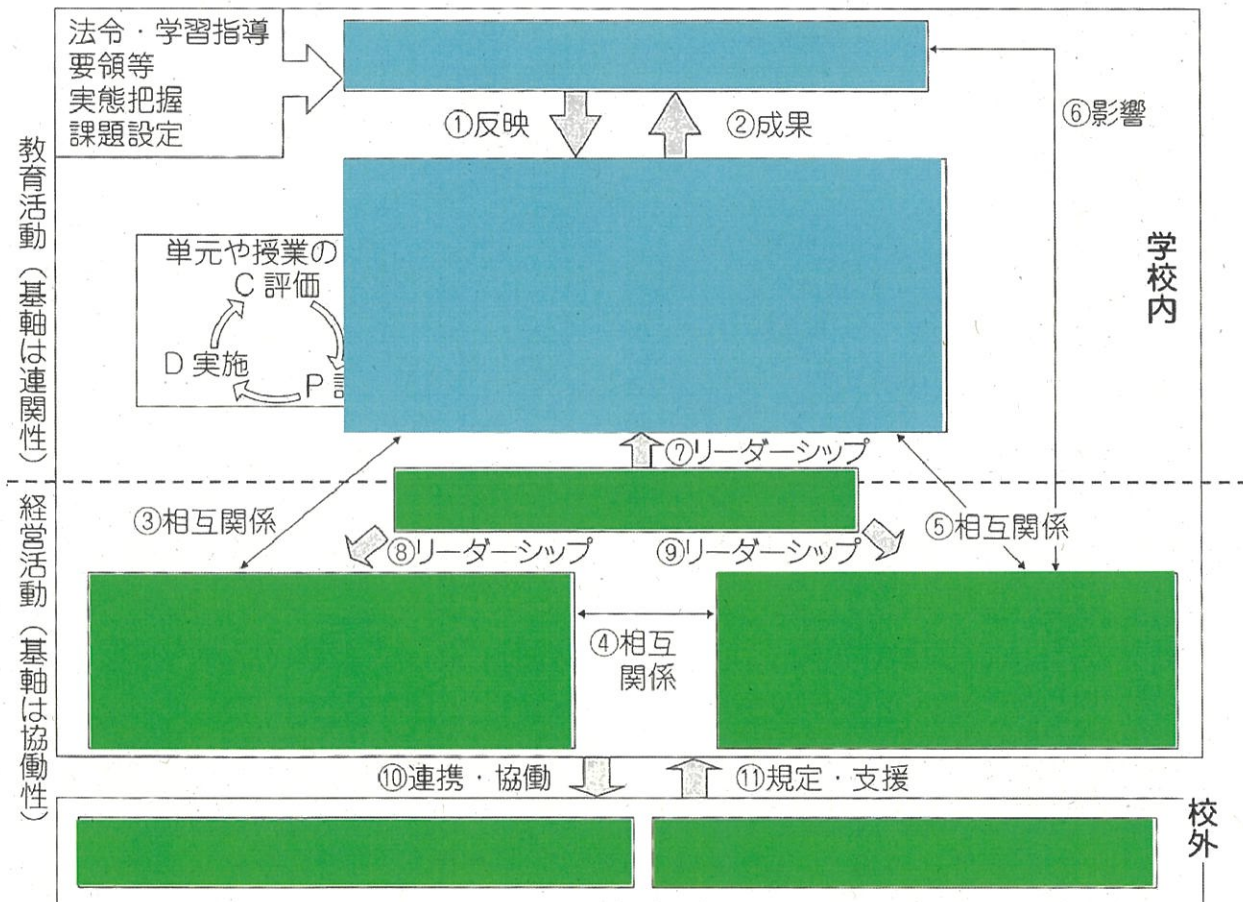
法令・学習指導要領等
実態把握
課題設定

①反映
②成果
⑥影響

教育活動（基軸は連関性）

単元や授業の
C 評価
D 実施
P 計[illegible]

学校内

⑦リーダーシップ

経営活動（基軸は協働性）

③相互関係
⑧リーダーシップ
⑨リーダーシップ
⑤相互関係

④相互関係

⑩連携・協働
⑪規定・支援

校外